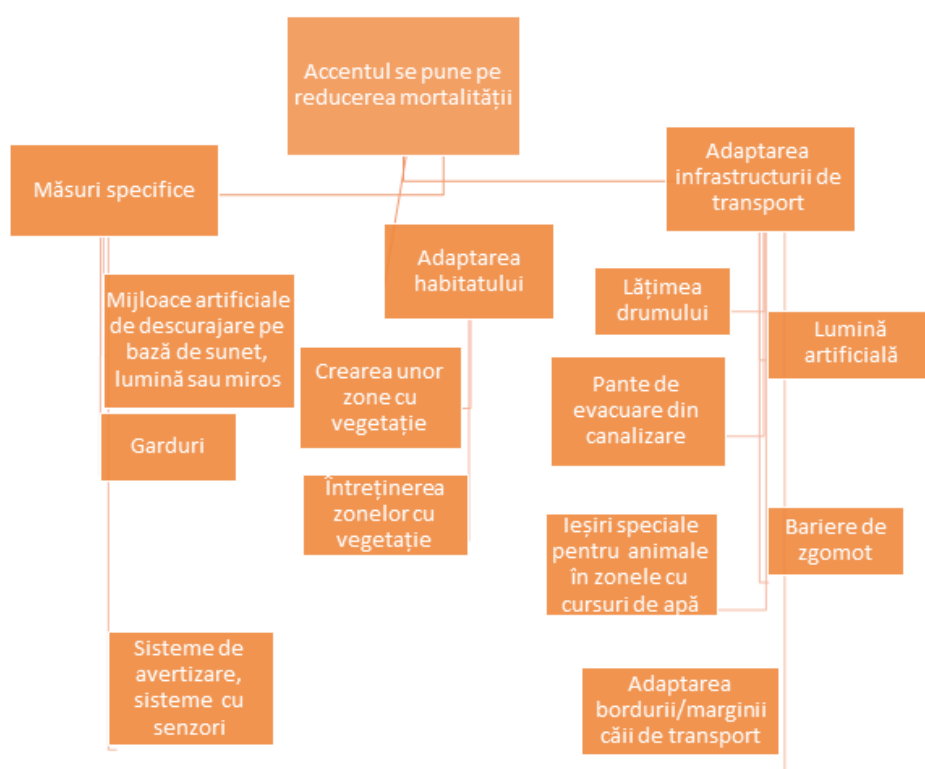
Accentul se pune pe reducerea mortalității

Măsuri specifice

Adaptarea infrastructurii de transport

Adaptarea habitatului

Mijloace artificiale de descurajare pe bază de sunet, lumină sau miros

Garduri

Sisteme de avertizare, sisteme cu senzori

Crearea unor zone cu vegetație

Întreținerea zonelor cu vegetație

Lățimea drumului

Lumină artificială

Pante de evacuare din canalizare

Ieșiri speciale pentru animale în zonele cu cursuri de apă

Bariere de zgomot

Adaptarea bordurii/marginii căii de transport